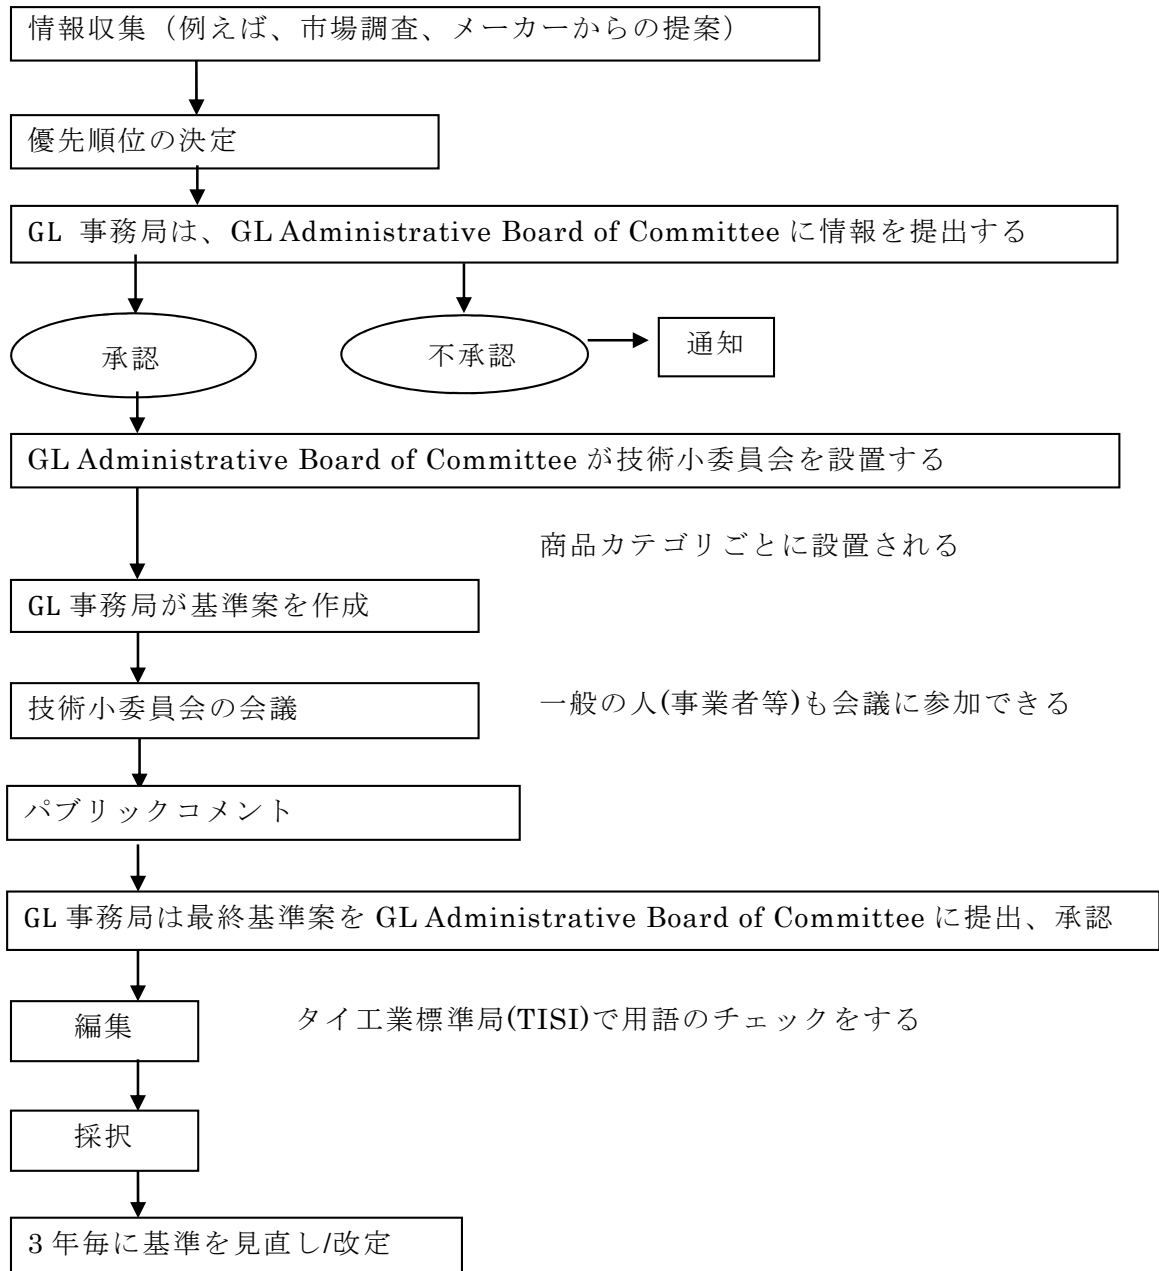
情報収集（例えば、市場調査、メーカーからの提案）

優先順位の決定

GL 事務局は、GL Administrative Board of Committee に情報を提出する

承認

不承認

通知

GL Administrative Board of Committee が技術小委員会を設置する

商品カテゴリごとに設置される

GL 事務局が基準案を作成

技術小委員会の会議

一般の人(事業者等)も会議に参加できる

パブリックコメント

GL 事務局は最終基準案を GL Administrative Board of Committee に提出、承認

編集

タイ工業標準局(TISI)で用語のチェックをする

採択

3 年毎に基準を見直し/改定